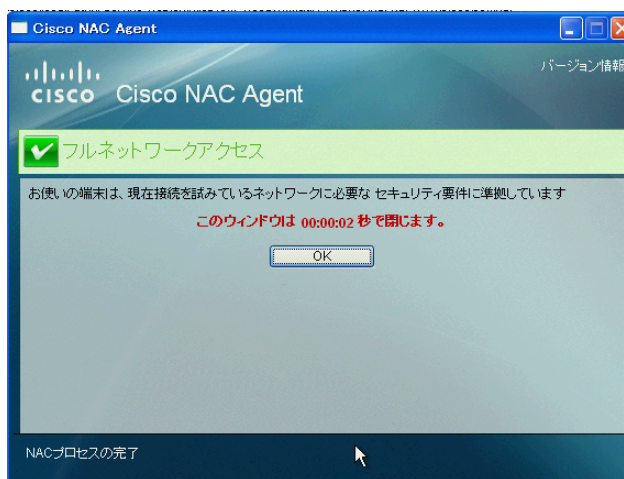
Cisco NAC Agent

cisco Cisco NAC Agent

バージョン情報

フルネットワークアクセス

お使いの端末は、現在接続を試みているネットワークに必要な セキュリティ要件に準拠しています

このウィンドウは 00:00:02 秒で閉じます。

OK

NACプロセスの完了